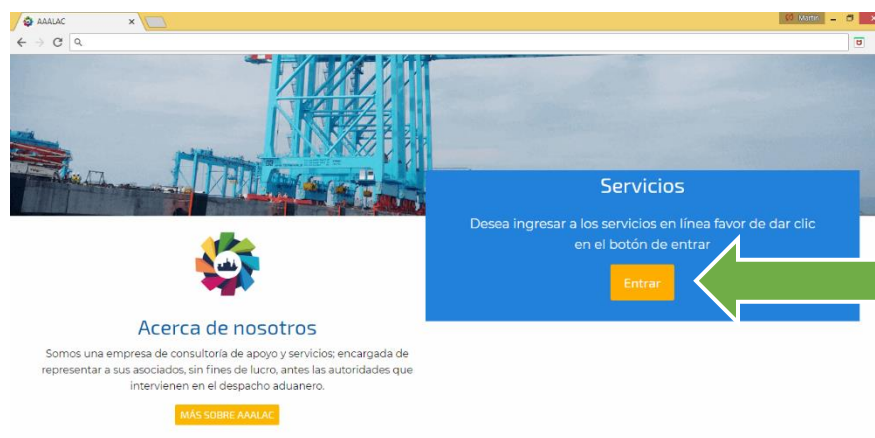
AAALAC

Marte

Servicios

Desea ingresar a los servicios en línea favor de dar clic en el botón de entrar

Entrar

Acerca de nosotros

Somos una empresa de consultoría de apoyo y servicios; encargada de representar a sus asociados, sin fines de lucro, antes las autoridades que intervienen en el despacho aduanero.

MÁS SOBRE AAALAC